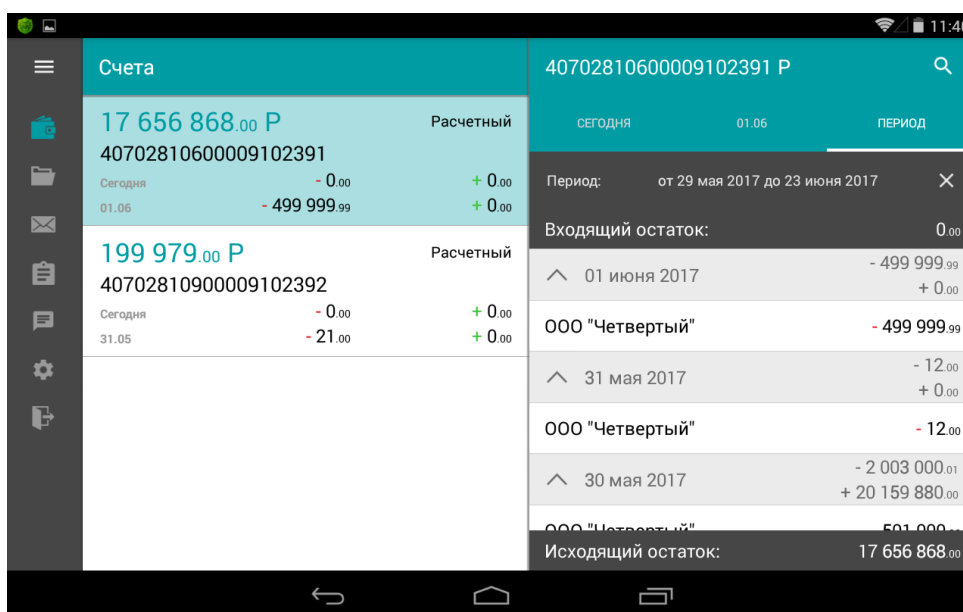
11:4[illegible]

Счета

17 656 868.00 Р
Расчетный
40702810600009102391
Сегодня - 0.00 + 0.00
01.06 - 499 999.99 + 0.00

199 979.00 Р
Расчетный
40702810900009102392
Сегодня - 0.00 + 0.00
31.05 - 21.00 + 0.00

40702810600009102391 Р

СЕГОДНЯ
01.06
ПЕРИОД

Период: от 29 мая 2017 до 23 июня 2017

Входящий остаток: 0.00

01 июня 2017 - 499 999.99 + 0.00

ООО "Четвертый" - 499 999.99

31 мая 2017 - 12.00 + 0.00

ООО "Четвертый" - 12.00

30 мая 2017 - 2 003 000.01 + 20 159 880.00

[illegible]

Исходящий остаток: 17 656 868.00